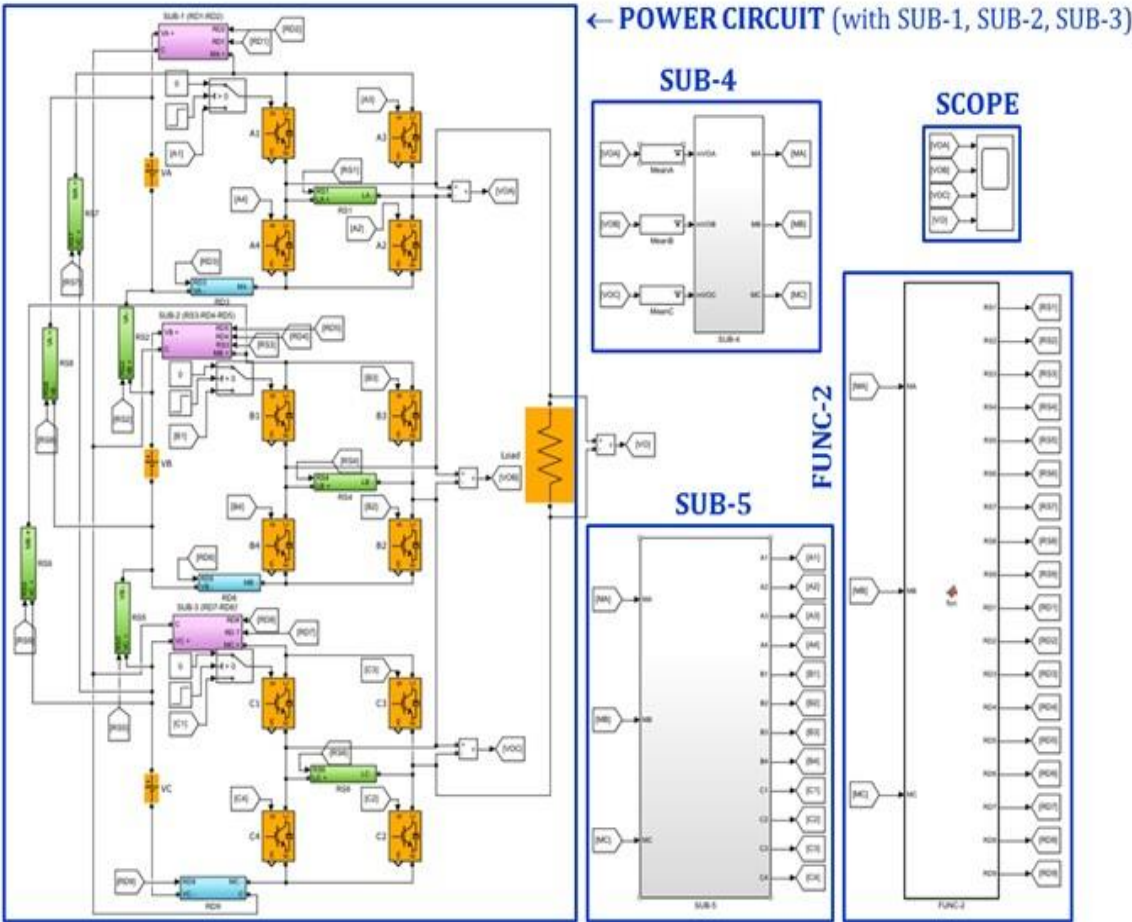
← POWER CIRCUIT (with SUB-1, SUB-2, SUB-3)

SUB-4

SCOPE

FUNC-2

SUB-5

SUB-1 (RD1-RD3)

[RD3]

[RD1]

[A1]

[A3]

[A4]

[A2]

[RS1]

[VOA]

[RD2]

[RS7]

VA

A1

A3

A4

A2

RS1

RS7

RD3

SUB-2 (RS3-RD4-RD5)

[RD5]

[RD4]

[RS3]

[RS2]

[RS8]

[B1]

[B3]

[B4]

[B2]

[RS4]

[VOB]

VB

B1

B3

B4

B2

RS4

RS2

RS8

[RD6]

RD6

Load

[VO]

SUB-3 (RD7-RD8)

[RD8]

[RD7]

[RS9]

[RS5]

[RS6]

[C1]

[C3]

[C4]

[C2]

[VOC]

VC

C1

C3

C4

C2

RS6

RS5

RS9

[RD9]

RD9

[VOA]

[VOB]

[VOC]

MeanA

MeanB

MeanC

[MA]

[MB]

[MC]

SUB-4

[VOA]

[VOB]

[VOC]

[VO]

[MA]

[MB]

[MC]

[A1]

[A2]

[A3]

[A4]

[B1]

[B2]

[B3]

[B4]

[C1]

[C2]

[C3]

[C4]

SUB-5

[RS1]

[RS2]

[RS3]

[RS4]

[RS5]

[RS6]

[RS7]

[RS8]

[RS9]

[RD1]

[RD2]

[RD3]

[RD4]

[RD5]

[RD6]

[RD7]

[RD8]

[RD9]

FUNC-2